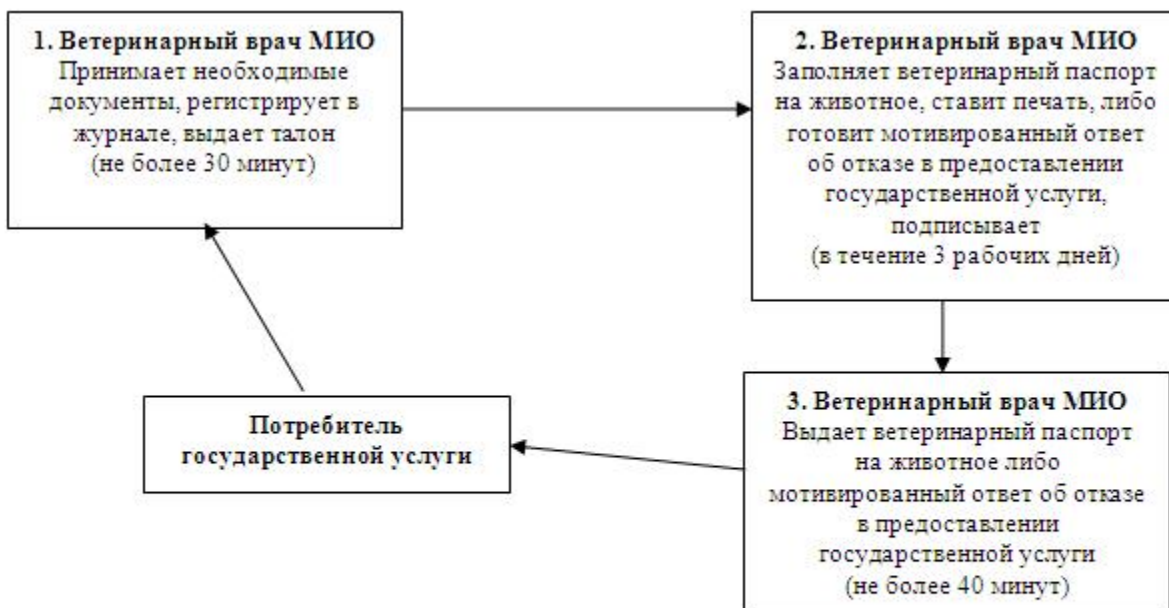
1. Ветеринарный врач МИО
Принимает необходимые документы, регистрирует в журнале, выдает талон
(не более 30 минут)

2. Ветеринарный врач МИО
Заполняет ветеринарный паспорт на животное, ставит печать, либо готовит мотивированный ответ об отказе в предоставлении государственной услуги, подписывает
(в течение 3 рабочих дней)

3. Ветеринарный врач МИО
Выдает ветеринарный паспорт на животное либо мотивированный ответ об отказе в предоставлении государственной услуги
(не более 40 минут)

Потребитель государственной услуги